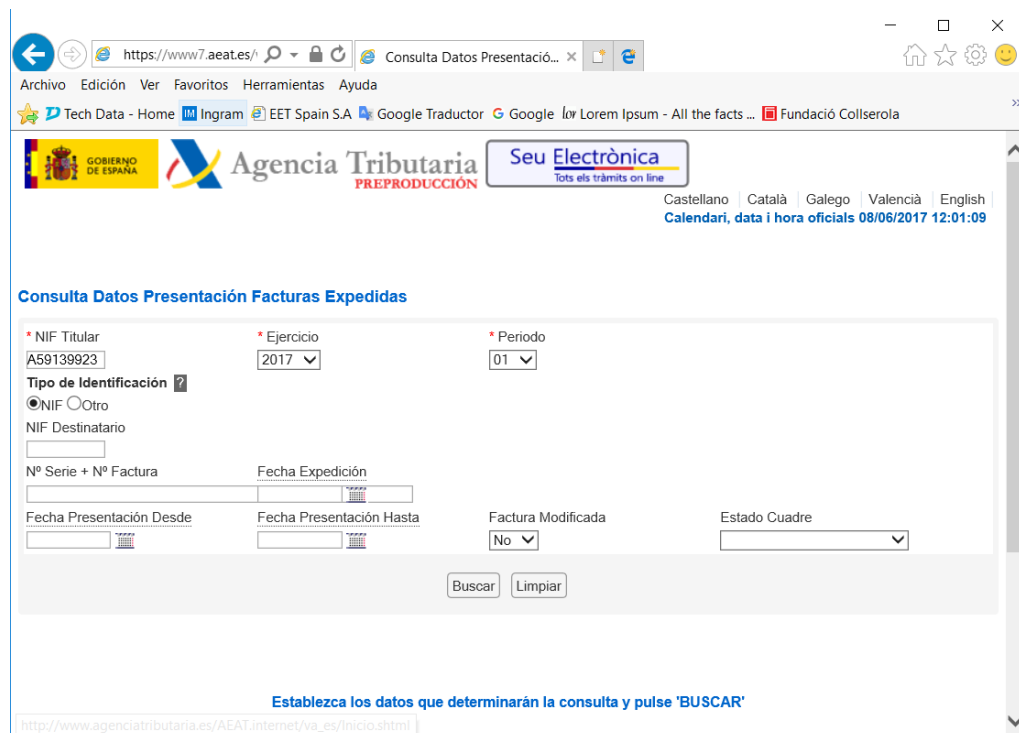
https://www7.aeat.es/
Consulta Datos Presentació...

Archivo Edición Ver Favoritos Herramientas Ayuda

Tech Data - Home Ingram EET Spain S.A Google Traductor Google Lorem Ipsum - All the facts ... Fundació Collserola

GOBIERNO DE ESPAÑA

Agencia Tributaria
PREPRODUCCIÓN

Seu Electrònica
Tots els tràmits on line

Castellano | Català | Galego | València | English
Calendari, data i hora oficials 08/06/2017 12:01:09

Consulta Datos Presentación Facturas Expedidas

* NIF Titular
A59139923

* Ejercicio
2017

* Periodo
01

Tipo de Identificación ?
NIF Otro

NIF Destinatario

Nº Serie + Nº Factura

Fecha Expedición

Fecha Presentación Desde

Fecha Presentación Hasta

Factura Modificada
No

Estado Cuadre

Buscar Limpiar

Establezca los datos que determinarán la consulta y pulse 'BUSCAR'

http://www.agenciatributaria.es/AEAT.internet/va_es/Inicio.shtml